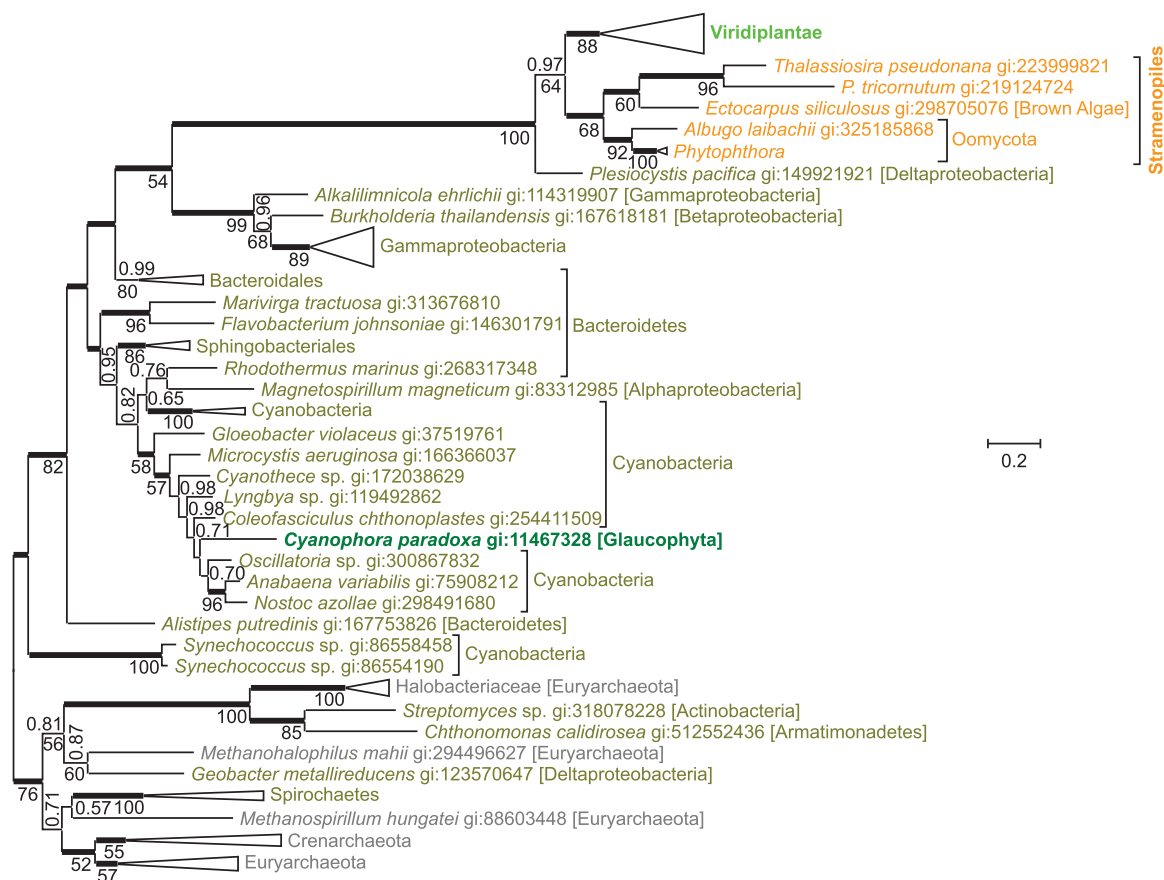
0.97
88
Viridiplantae
64
Thalassiosira pseudonana gi:223999821
96
P. tricornutum gi:219124724
60
Ectocarpus siliculosus gi:298705076 [Brown Algae]
Stramenopiles
100
68
Albugo laibachii gi:325185868
Oomycota
92
Phytophthora
100
Plesiocystis pacifica gi:149921921 [Deltaproteobacteria]
54
Alkalilimnicola ehrlichii gi:114319907 [Gammaproteobacteria]
0.96
99
Burkholderia thailandensis gi:167618181 [Betaproteobacteria]
68
Gammaproteobacteria
89
0.99
Bacteroidales
80
Marivirga tractuosa gi:313676810
96
Flavobacterium johnsoniae gi:146301791
Bacteroidetes
0.95
86
Sphingobacteriales
0.76
Rhodothermus marinus gi:268317348
0.82
Magnetospirillum magneticum gi:83312985 [Alphaproteobacteria]
0.65
Cyanobacteria
100
Gloeobacter violaceus gi:37519761
82
58
Microcystis aeruginosa gi:166366037
Cyanobacteria
57
Cyanothece sp. gi:172038629
0.98
Lyngbya sp. gi:119492862
0.98
Coleofasciculus chthonoplastes gi:254411509
0.2
0.71
Cyanophora paradoxa gi:11467328 [Glaucophyta]
Oscillatoria sp. gi:300867832
0.70
Anabaena variabilis gi:75908212
Cyanobacteria
96
Nostoc azollae gi:298491680
Alistipes putredinis gi:167753826 [Bacteroidetes]
Synechococcus sp. gi:86558458
100
Synechococcus sp. gi:86554190
Cyanobacteria
Halobacteriaceae [Euryarchaeota]
100
0.81
100
Streptomyces sp. gi:318078228 [Actinobacteria]
85
Chthonomonas calidirosea gi:512552436 [Armatimonadetes]
56
0.87
Methanohalophilus mahii gi:294496627 [Euryarchaeota]
60
Geobacter metallireducens gi:123570647 [Deltaproteobacteria]
76
Spirochaetes
0.71
0.57
100
Methanospirillum hungatei gi:88603448 [Euryarchaeota]
55
Crenarchaeota
52
Euryarchaeota
57